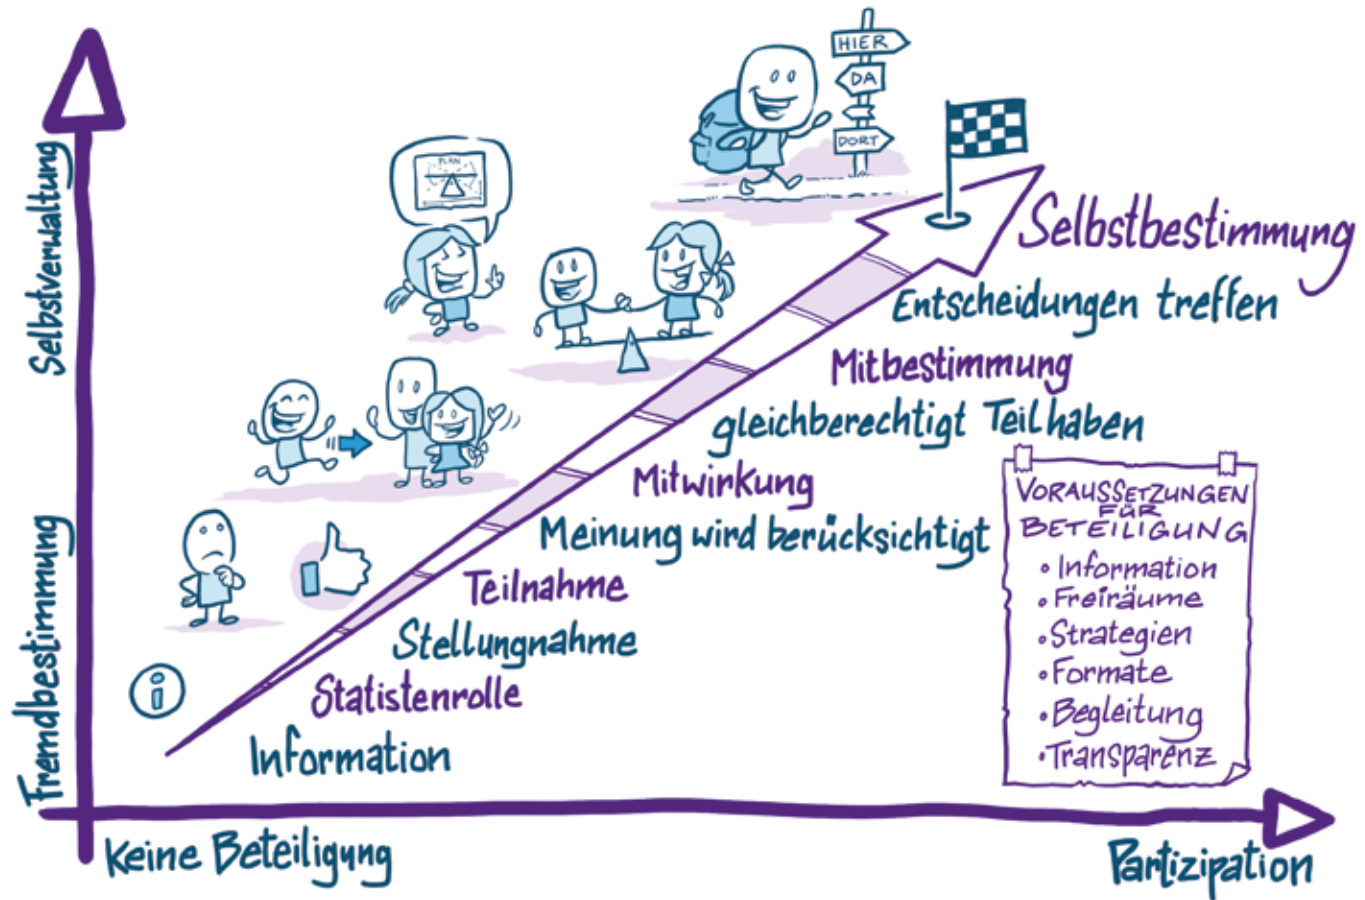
Selbstverwaltung

Fremdbestimmung

HIER
DA
DORT

PLAN

Selbstbestimmung
Entscheidungen treffen
Mitbestimmung
gleichberechtigt Teil haben
Mitwirkung
Meinung wird berücksichtigt
Teilnahme
Stellungnahme
Statistenrolle
Information

i

VORAUSSETZUNGEN FÜR BETEILIGUNG
• Information
• Freiräume
• Strategien
• Formate
• Begleitung
• Transparenz

Keine Beteiligung

Partizipation